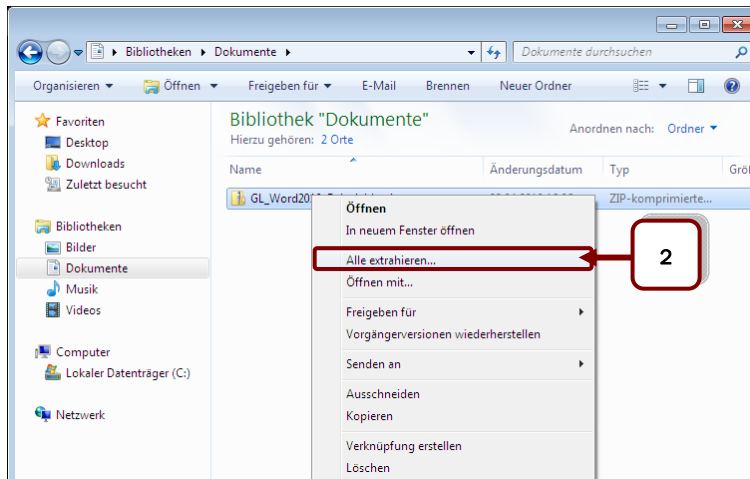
Bibliotheken ▸ Dokumente ▸

Dokumente durchsuchen

Organisieren ▾ Öffnen ▾ Freigeben für ▾ E-Mail Brennen Neuer Ordner

Favoriten
Desktop
Downloads
Zuletzt besucht

Bibliotheken
Bilder
Dokumente
Musik
Videos

Computer
Lokaler Datenträger (C:)

Netzwerk

Bibliothek "Dokumente"
Hierzu gehören: 2 Orte

Anordnen nach: Ordner ▾

| Name | Änderungsdatum | Typ | Grö |
|---|---|---|---|
| GL_Word201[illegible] | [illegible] | ZIP-komprimierte... | |

Öffnen
In neuem Fenster öffnen
Alle extrahieren...
Öffnen mit...
Freigeben für
Vorgängerversionen wiederherstellen
Senden an
Ausschneiden
Kopieren
Verknüpfung erstellen
Löschen

2